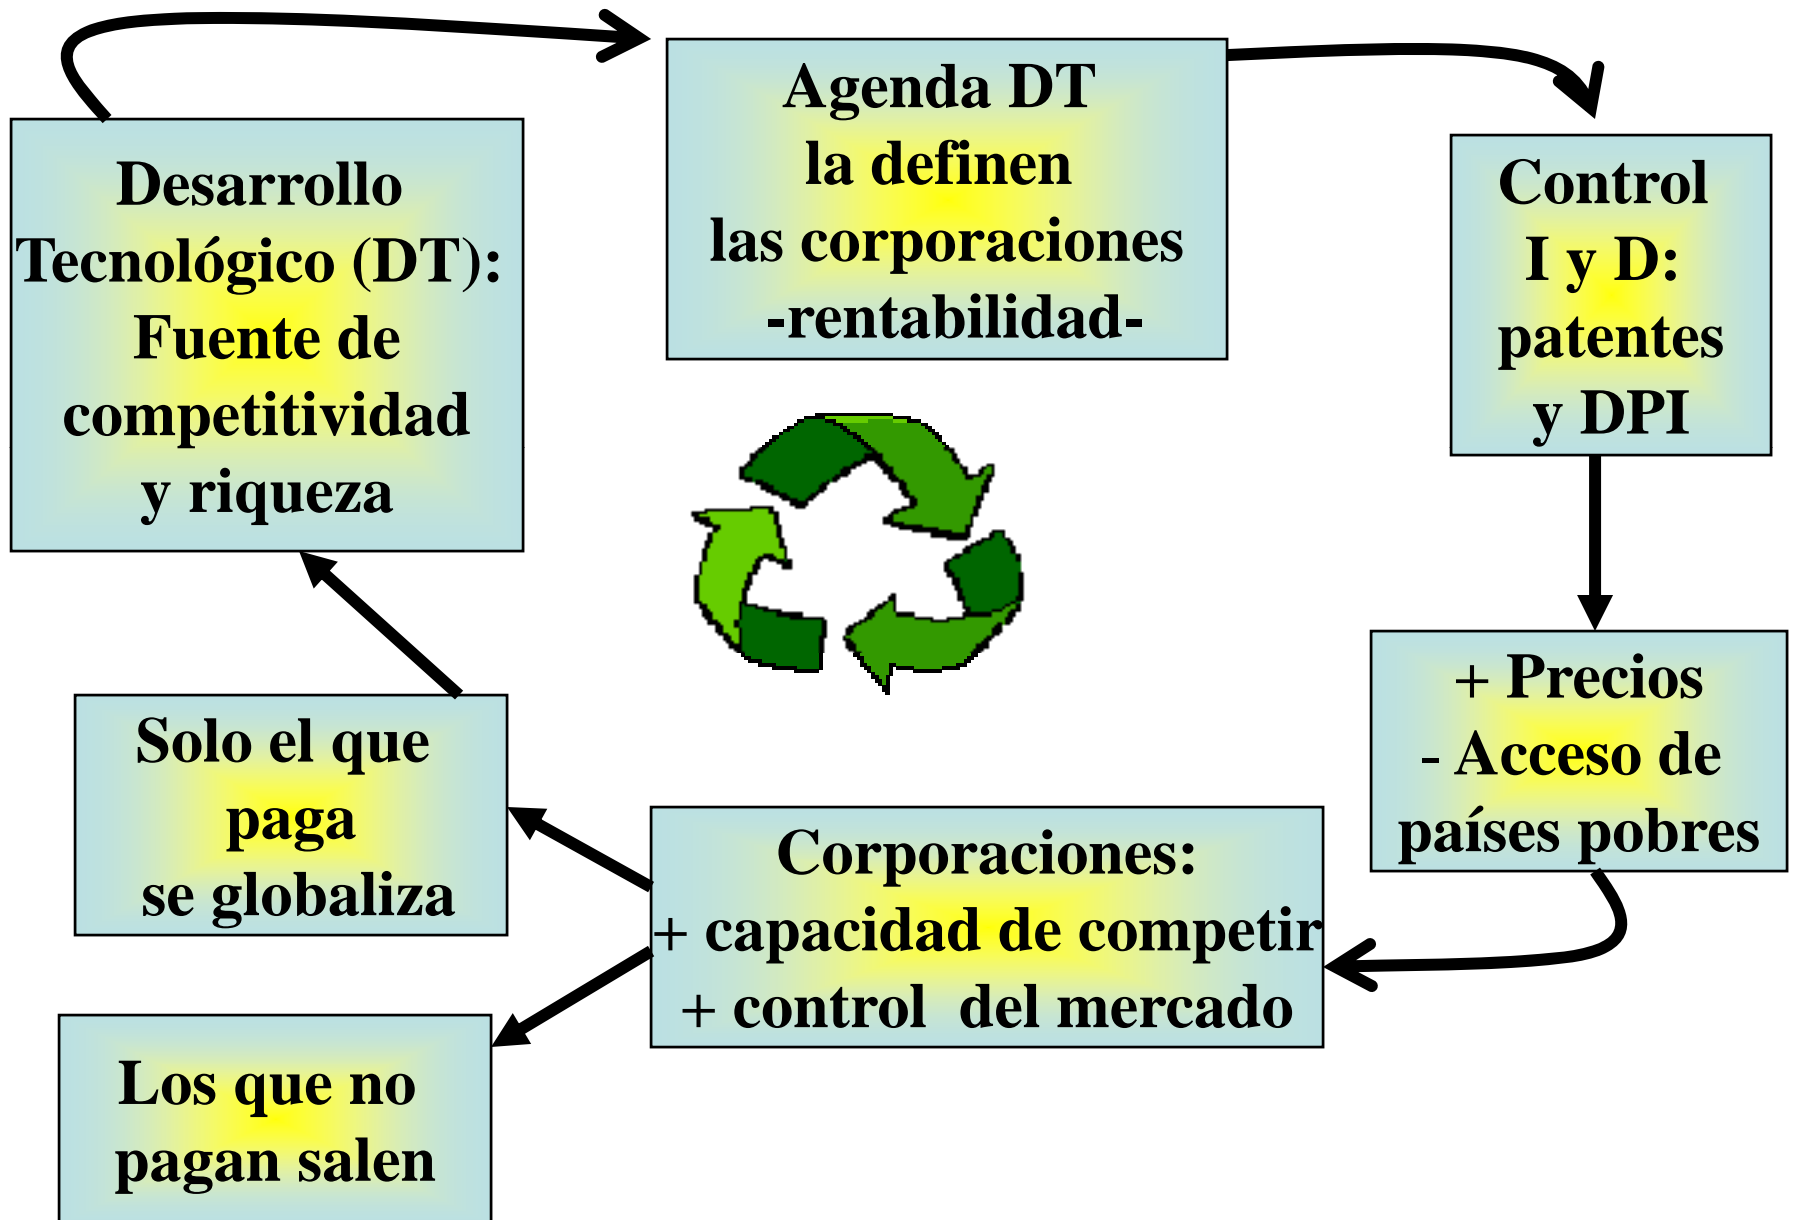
Desarrollo Tecnológico (DT): Fuente de competitividad y riqueza

Agenda DT la definen las corporaciones -rentabilidad-

Control I y D: patentes y DPI

+ Precios - Acceso de países pobres

Corporaciones: + capacidad de competir + control del mercado

Solo el que paga se globaliza

Los que no pagan salen